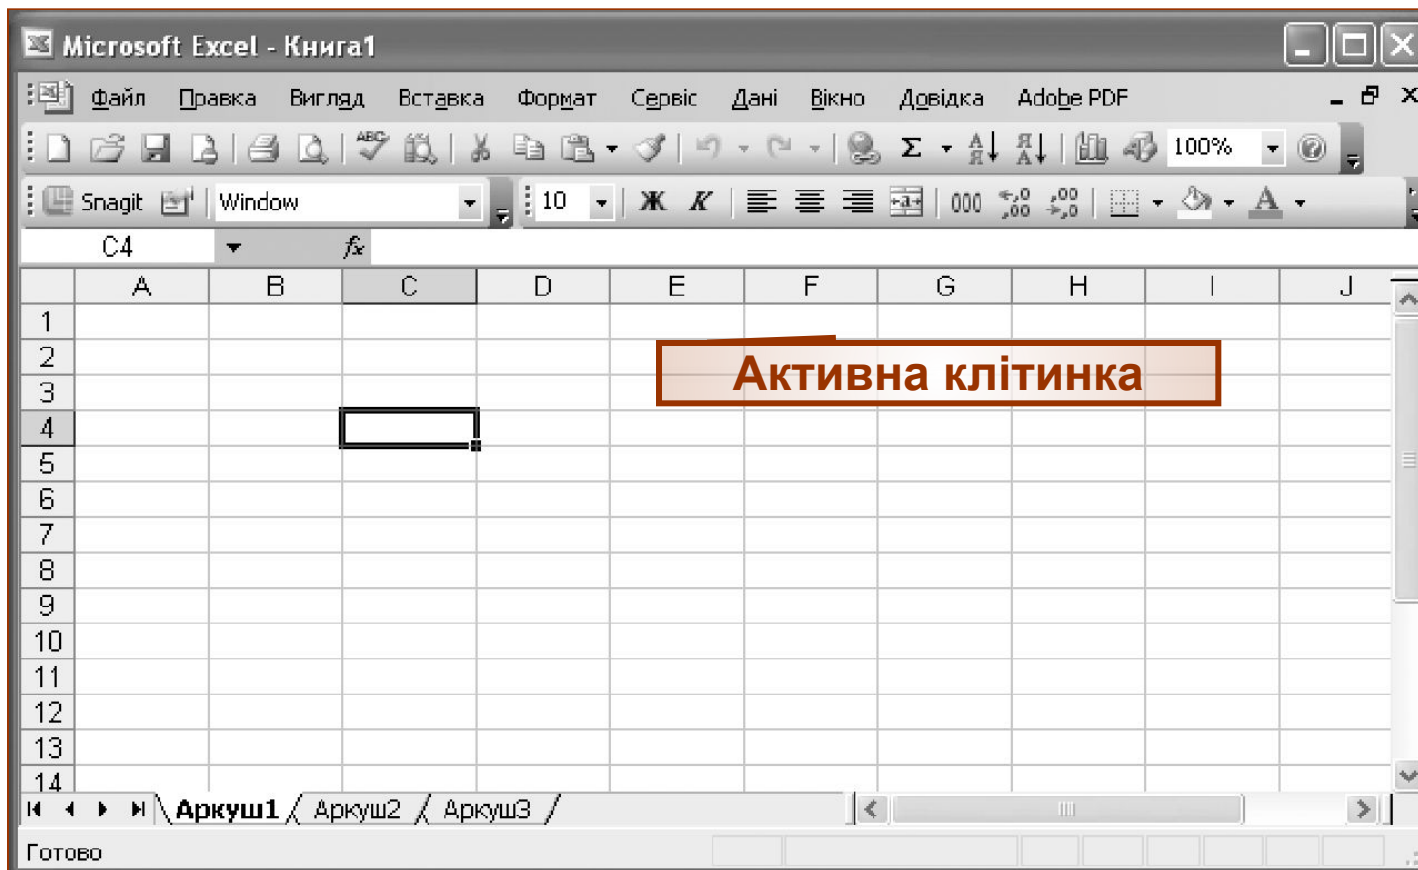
Microsoft Excel - Книга1

Файл Правка Вигляд Вставка Формат Сервіс Дані Вікно Довідка Adobe PDF

100%

Snagit Window 10 Ж К 000

C4 $f_x$

| | A | B | C | D | E | F | G | H | I | J |
|---|---|---|---|---|---|---|---|---|---|---|
| 1 | | | | | | | | | | |
| 2 | | | | | | | | | | |
| 3 | | | | | | | | | | |
| 4 | | | | | | | | | | |
| 5 | | | | | | | | | | |
| 6 | | | | | | | | | | |
| 7 | | | | | | | | | | |
| 8 | | | | | | | | | | |
| 9 | | | | | | | | | | |
| 10 | | | | | | | | | | |
| 11 | | | | | | | | | | |
| 12 | | | | | | | | | | |
| 13 | | | | | | | | | | |
| 14 | | | | | | | | | | |

Активна клітинка

Аркуш1 Аркуш2 Аркуш3

Готово